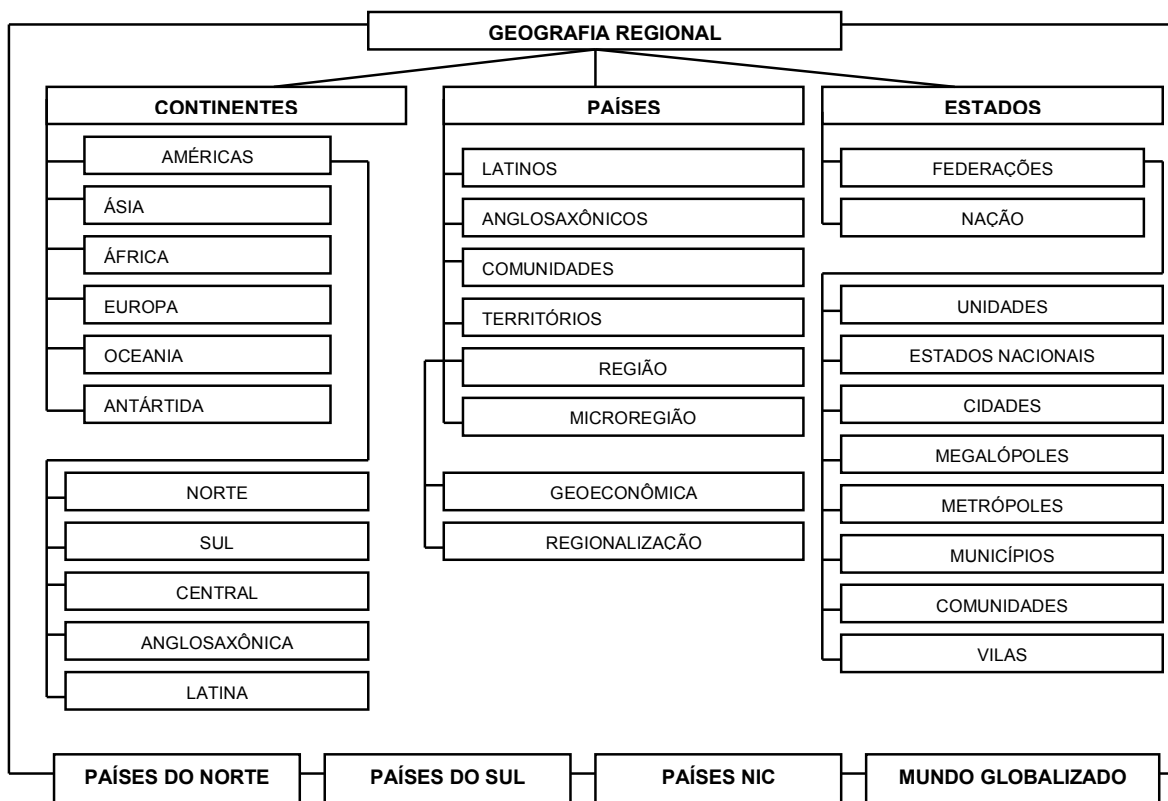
GEOGRAFIA REGIONAL

CONTINENTES

AMÉRICAS
ÁSIA
ÁFRICA
EUROPA
OCEANIA
ANTÁRTIDA

NORTE
SUL
CENTRAL
ANGLOSAXÔNICA
LATINA

PAÍSES

LATINOS
ANGLOSAXÔNICOS
COMUNIDADES
TERRITÓRIOS
REGIÃO
MICROREGIÃO

GEOECONÔMICA
REGIONALIZAÇÃO

ESTADOS

FEDERAÇÕES
NAÇÃO

UNIDADES
ESTADOS NACIONAIS
CIDADES
MEGALÓPOLES
METRÓPOLES
MUNICÍPIOS
COMUNIDADES
VILAS

PAÍSES DO NORTE
PAÍSES DO SUL
PAÍSES NIC
MUNDO GLOBALIZADO